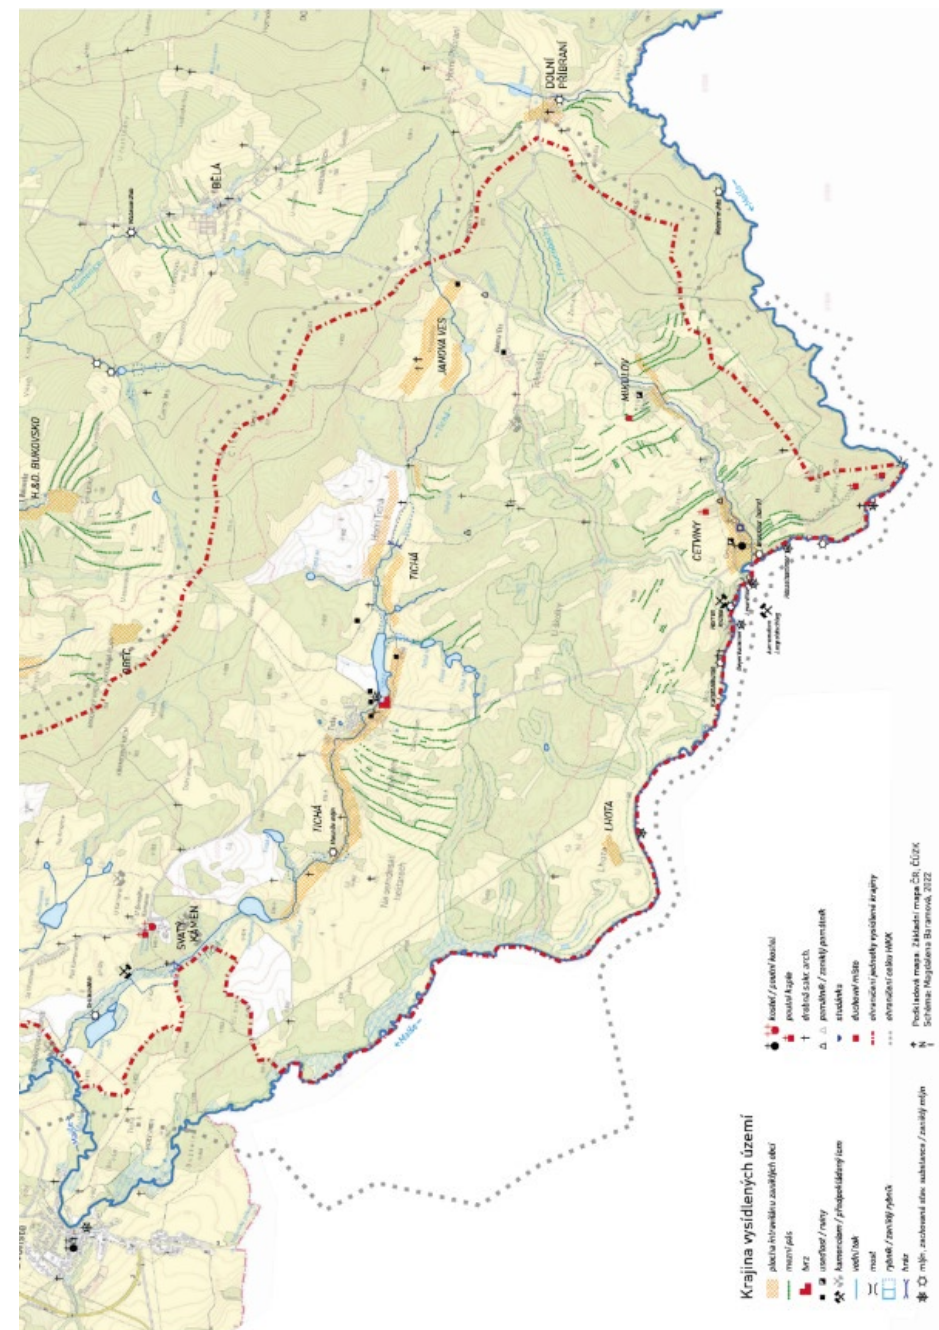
DOLNÍ PŘIBRANÍ

BĚLÁ

JANOVA VES

MIKULOV

H.&D. BUKOVSKO

TICHÁ

ČETVINY

BRIT

TICHÁ

SVATÝ KÁMEN

LHOTA

Malše

Krajina vysídlených území

plocha intravilánu zaniklých obcí
mezní pás
terz
usedlost / ruiny
kamenolom / přírodní kámen
vodní tok
most
rybník / zaniklý rybník
hráz
mlýn, zachovaná stav. substance / zaniklý mlýn
kostel / zaniklý kostel
poutní kaple
drobná sakr. arch.
pomníček / zaniklý pomníček
studánka
duchovní místo
ohraničení jednotky vysídlené krajiny
ohraničení celku HKK

Podkladová mapa: Základní mapa ČR, ČÚZK
Schéma: Magdalena Baramová, 2022